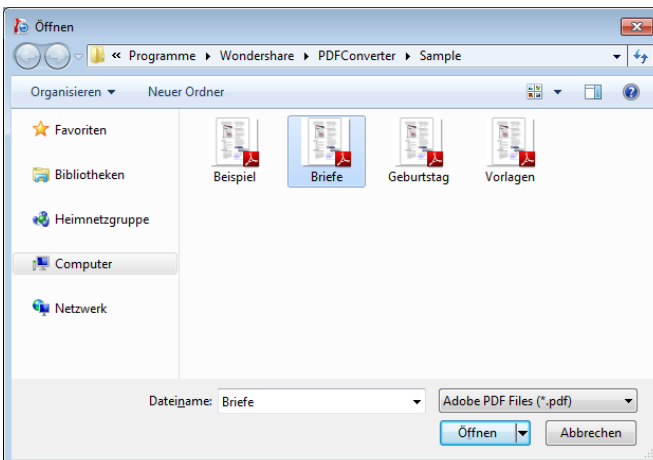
Öffnen

« Programme ▸ Wondershare ▸ PDFConverter ▸ Sample

Organisieren ▾ Neuer Ordner

Favoriten

Bibliotheken

Heimnetzgruppe

Computer

Netzwerk

Beispiel

Briefe

Geburtstag

Vorlagen

Dateiname: Briefe

Adobe PDF Files (*.pdf)

Öffnen

Abbrechen